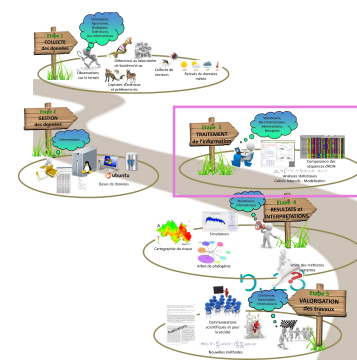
Etape 1
COLLECTE
des données

Naturalistes, Agronomes, Ecologues, Spécialistes des données

Observations sur le terrain

Détections au laboratoire de bactéries/virus

Capteurs d'émissions et prélèvements

Collecte de semences

Relevés de données météo

Etape 2
GESTION
des données

ubuntu

Bases de données

Etape 3
TRAITEMENT
de l'information

Bioinformaticiens, Biostatisticiens, Informaticiens, Ecologues

Comparaison des séquences d'ADN

Analyses statistiques
Calculs intensifs · Modélisation

Etape 4
RESULTATS et
INTERPRETATIONS

Cartographie de risque

Simulateurs

Arbres de phylogénie

Mise au point de méthodes d'analyses

Etape 5
VALORISATION
des travaux

Communications scientifiques et pour la société

Nouvelles méthodes